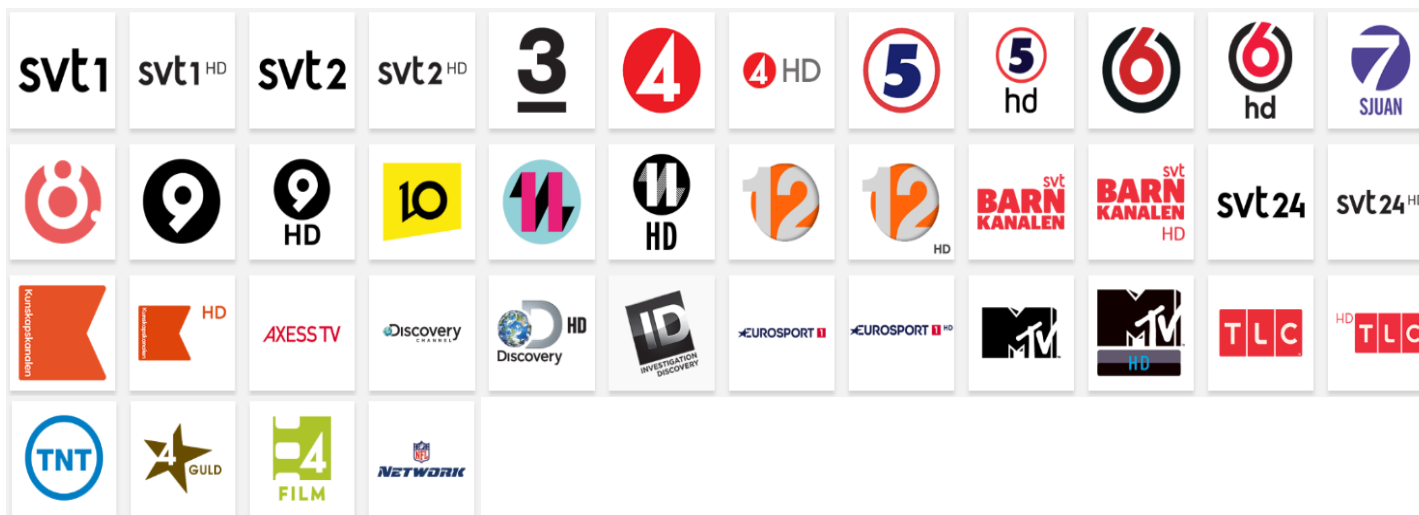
svt1
svt1 HD
svt2
svt2 HD
3
4
4 HD
5
5 hd
6
6 hd
7 SJUAN

9
9 HD
10
11
11 HD
12
12 HD
svt BARN KANALEN
svt BARN KANALEN HD
svt24
svt24 HD

Kunskapskanalen
Kunskapskanalen HD
AXESS TV
Discovery CHANNEL
Discovery HD
ID INVESTIGATION DISCOVERY
EUROSPORT 1
EUROSPORT 1 HD
MTV
MTV HD
TLC
HD TLC

TNT
4 GULD
4 FILM
NFL NETWORK